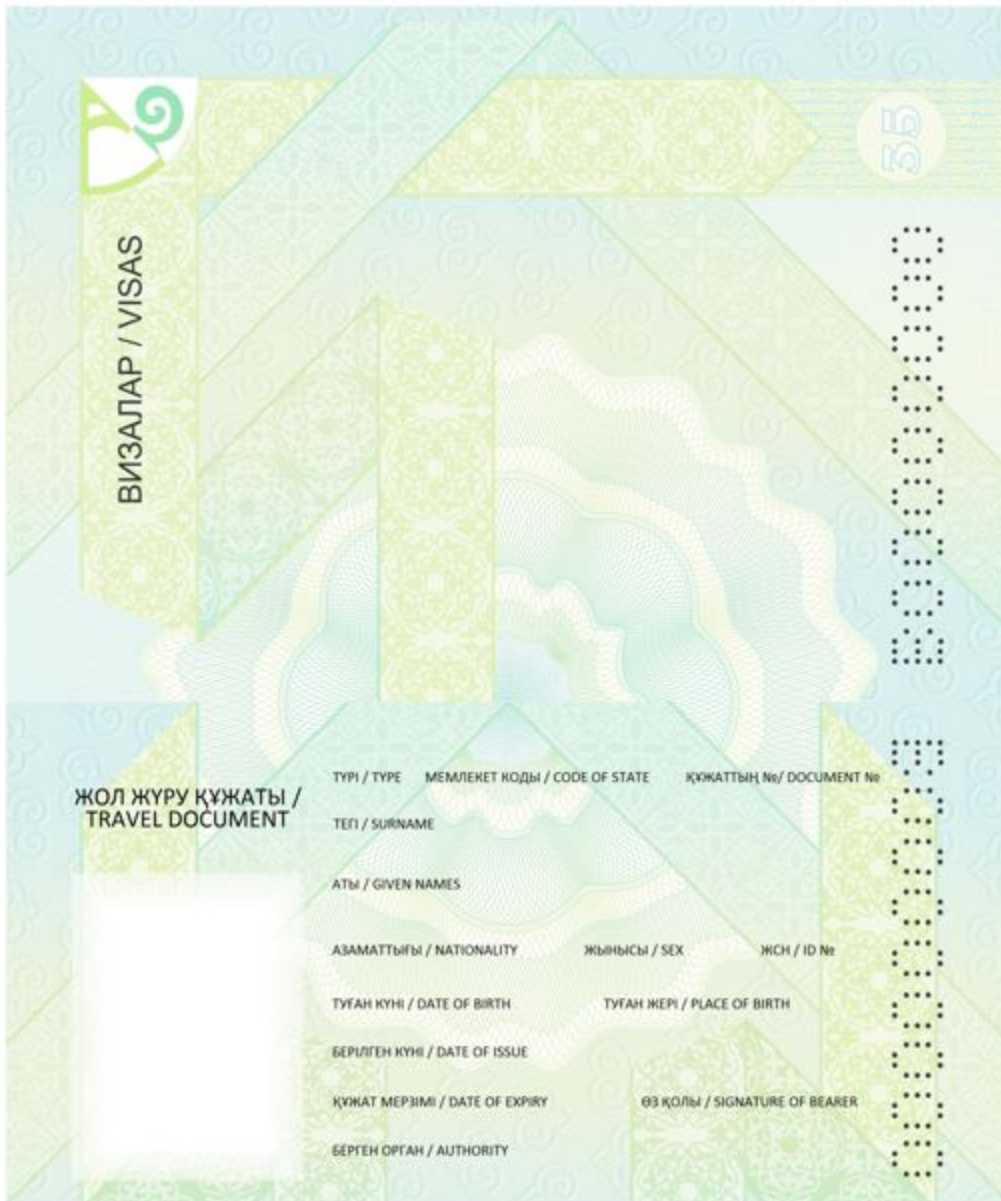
ВИЗАЛАР / VISAS

35

ЖОЛ ЖҮРУ ҚҰЖАТЫ / TRAVEL DOCUMENT

ТҮРІ / TYPE МЕМЛЕКЕТ КОДЫ / CODE OF STATE ҚҰЖАТТЫҢ №/ DOCUMENT №

ТЕГІ / SURNAME

АТЫ / GIVEN NAMES

АЗАМАТТЫҒЫ / NATIONALITY ЖЫНЫСЫ / SEX ЖСН / ID №

ТУҒАН КҮНІ / DATE OF BIRTH ТУҒАН ЖЕРІ / PLACE OF BIRTH

БЕРІЛГЕН КҮНІ / DATE OF ISSUE

ҚҰЖАТ МЕРЗІМІ / DATE OF EXPIRY ӨЗ ҚОЛЫ / SIGNATURE OF BEARER

БЕРГЕН ОРГАН / AUTHORITY

B000000000